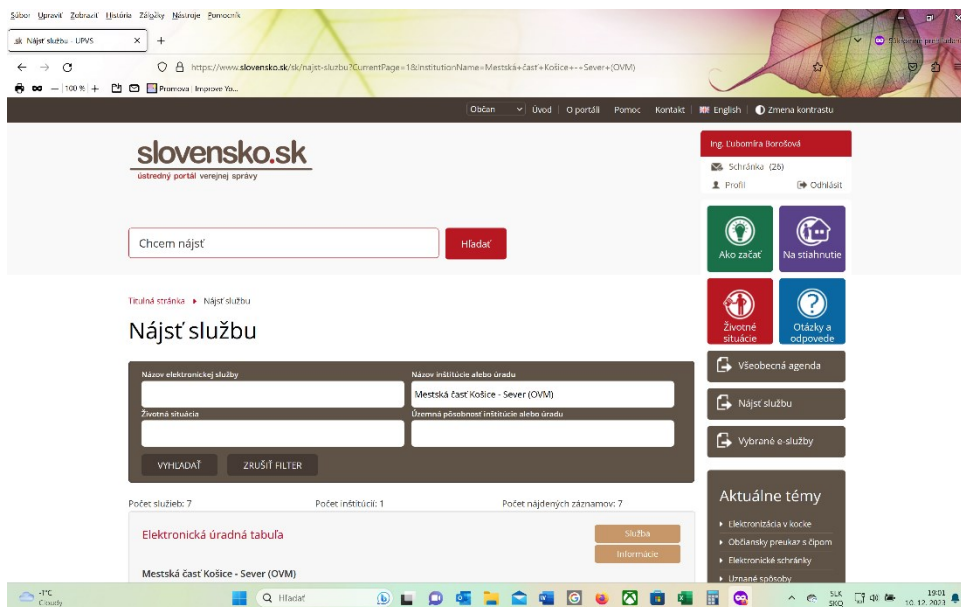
Súbor Upraviť Zobraziť História Záložky Nástroje Pomocník

Nájsť službu - UPVS ×  +

https://www.slovensko.sk/sk/najst-sluzbu?CurrentPage=1&institutionName=Mestská+časť+Košice+-+Sever+(OVM)

— 100 % +  Promova | Improve Yo...

Občan  Úvod  O portáli  Pomoc  Kontakt  English  Zmena kontrastu

slovensko.sk
ústredný portál verejnej správy

Ing. Ľubomíra Borošová
Schránka (26)
Profil  Odhlásiť

Chcem nájsť  Hľadať

Ako začať  Na stiahnutie

Titulná stránka ▸ Nájsť službu

Nájsť službu

Životné situácie  Otázky a odpovede

Názov elektronickej služby
Názov inštitúcie alebo úradu
Mestská časť Košice - Sever (OVM)
Životná situácia
Územná pôsobnosť inštitúcie alebo úradu

VYHĽADAŤ  ZRUŠIŤ FILTER

Všeobecná agenda
Nájsť službu
Vybrané e-služby

Počet služieb: 7  Počet inštitúcií: 1  Počet nájdených záznamov: 7

Elektronická úradná tabuľa
Služba
Informácie

Mestská časť Košice - Sever (OVM)

Aktuálne témy
▸ Elektronizácia v kocke
▸ Občiansky preukaz s čipom
▸ Elektronické schránky
▸ Uznané spôsoby

-1°C Cloudy  Hľadať  SLK SKQ  19:01 10. 12. 2023